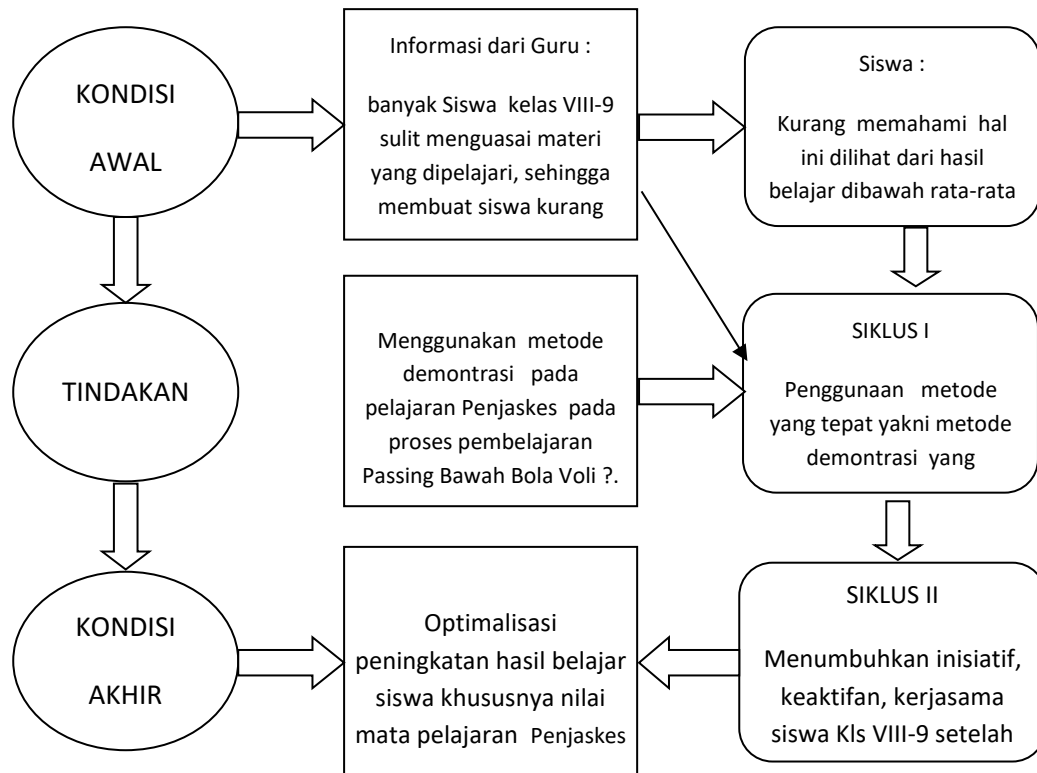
KONDISI AWAL

Informasi dari Guru :

banyak Siswa kelas VIII-9 sulit menguasai materi yang dipelajari, sehingga membuat siswa kurang

Siswa :

Kurang memahami hal ini dilihat dari hasil belajar dibawah rata-rata

TINDAKAN

Menggunakan metode demontrasi pada pelajaran Penjaskes pada proses pembelajaran Passing Bawah Bola Voli ?.

SIKLUS I

Penggunaan metode yang tepat yakni metode demontrasi yang

KONDISI AKHIR

Optimalisasi peningkatan hasil belajar siswa khususnya nilai mata pelajaran Penjaskes

SIKLUS II

Menumbuhkan inisiatif, keaktifan, kerjasama siswa Kls VIII-9 setelah